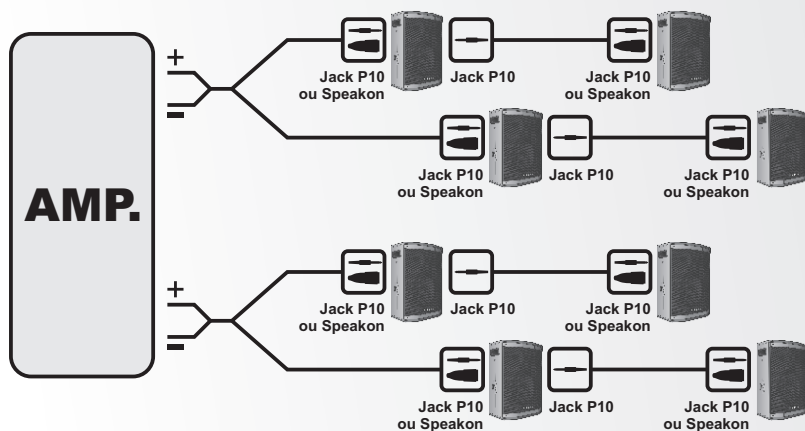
AMP.

+
−
Jack P10 ou Speakon
Jack P10
Jack P10 ou Speakon
Jack P10 ou Speakon
Jack P10
Jack P10 ou Speakon

+
−
Jack P10 ou Speakon
Jack P10
Jack P10 ou Speakon
Jack P10 ou Speakon
Jack P10
Jack P10 ou Speakon